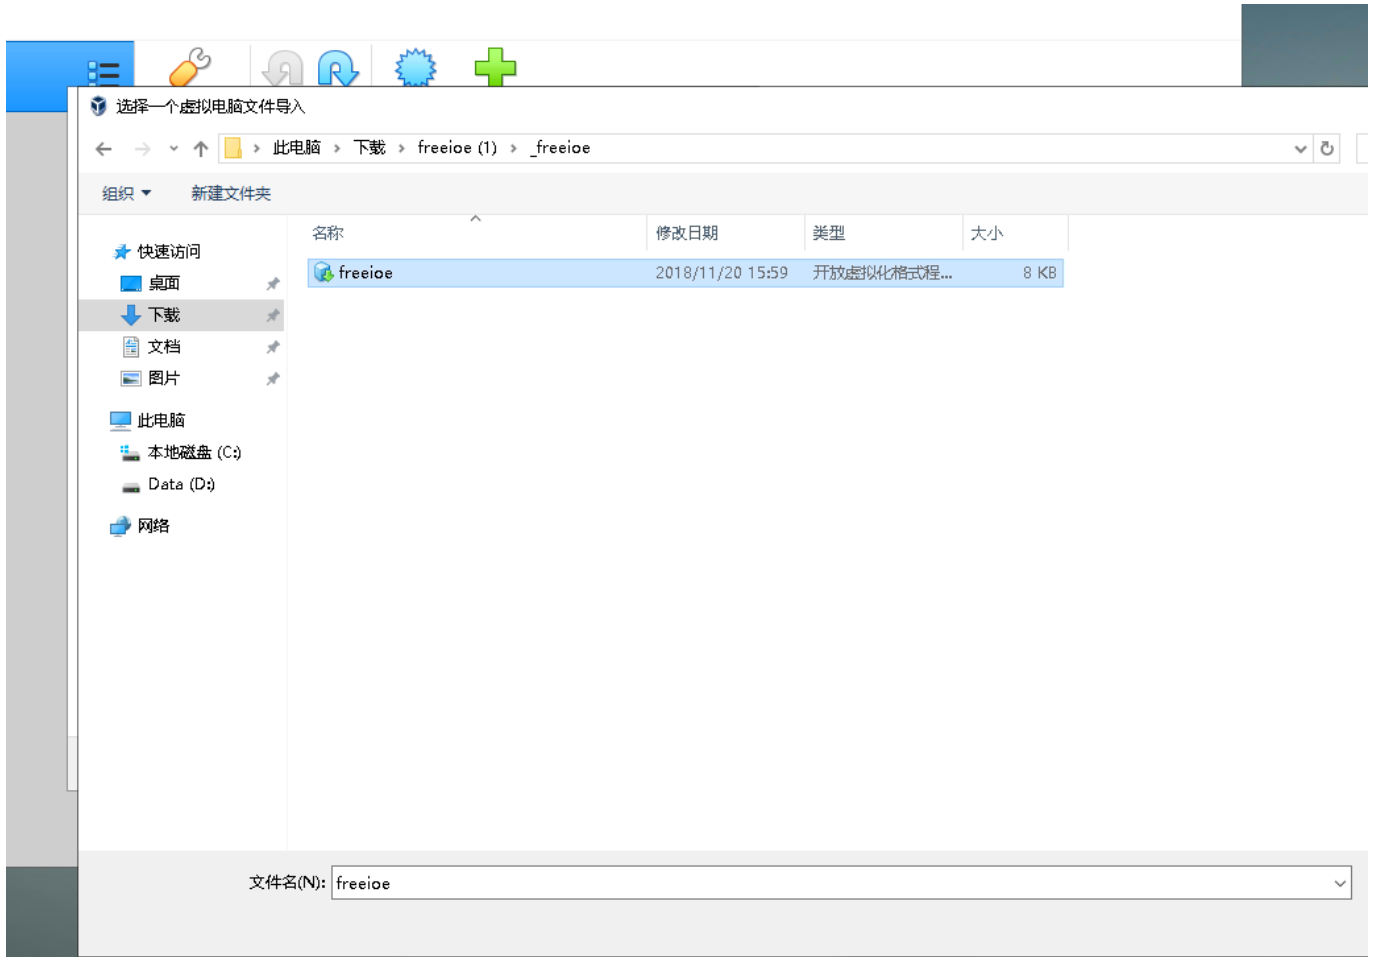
选择一个虚拟电脑文件导入

此电脑 › 下载 › freeioe (1) › _freeioe

组织 ▾ 新建文件夹

快速访问
桌面
下载
文档
图片
此电脑
本地磁盘 (C:)
Data (D:)
网络

| 名称 | 修改日期 | 类型 | 大小 |
|---|---|---|---|
| freeioe | 2018/11/20 15:59 | 开放虚拟化格式程... | 8 KB |

文件名(N): freeioe